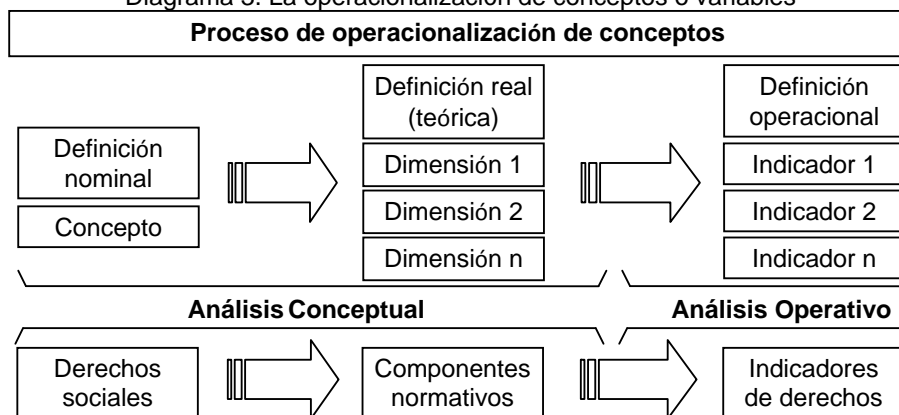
Diagrama 3. La operacionalización de conceptos o variables

Proceso de operacionalización de conceptos

Definición nominal

Concepto

Definición real (teórica)

Dimensión 1

Dimensión 2

Dimensión n

Definición operacional

Indicador 1

Indicador 2

Indicador n

Análisis Conceptual

Análisis Operativo

Derechos sociales

Componentes normativos

Indicadores de derechos